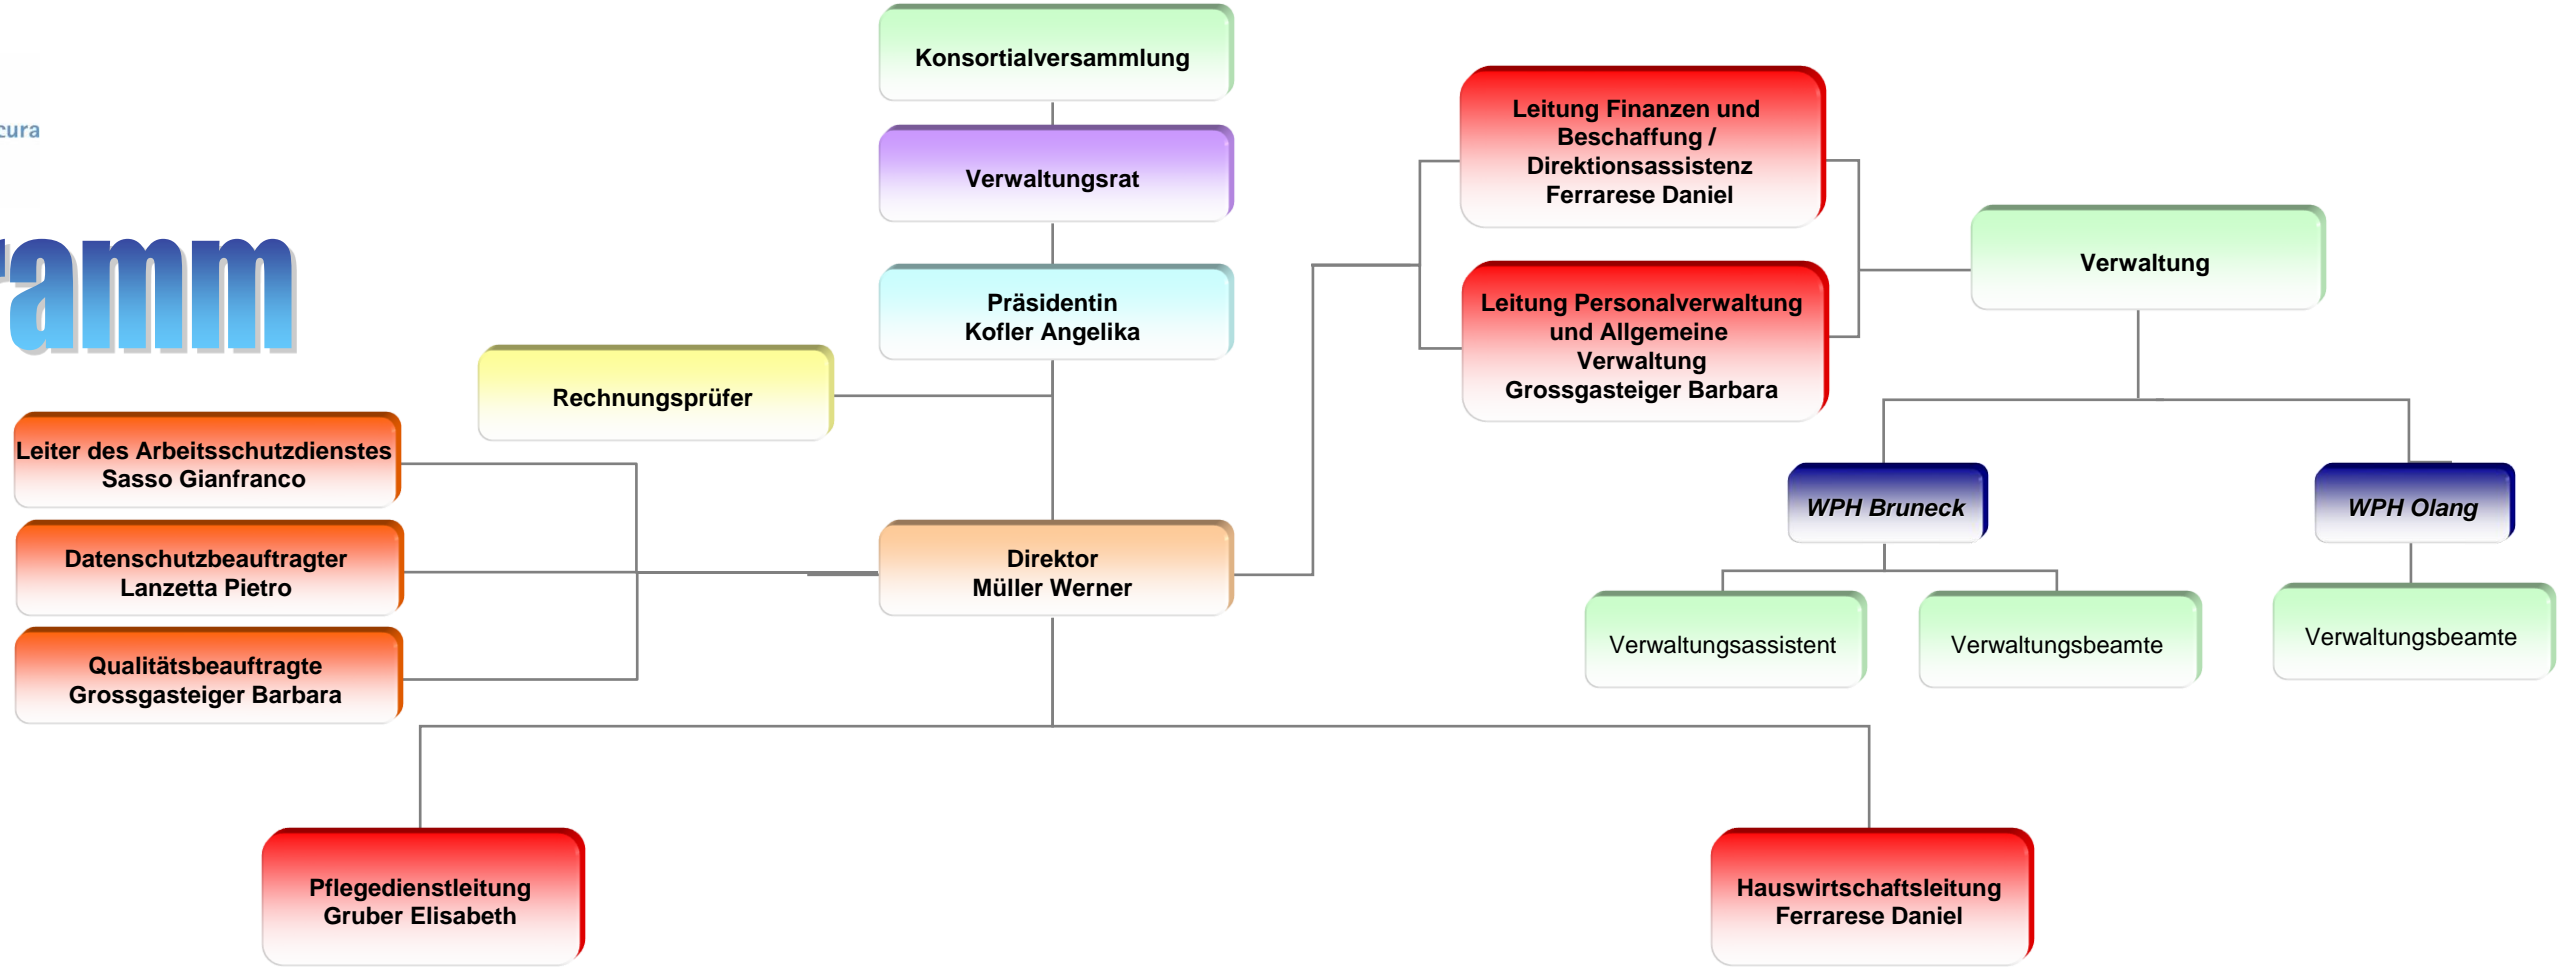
cura

ramm

Konsortialversammlung

Verwaltungsrat

Präsidentin
Kofler Angelika

Rechnungsprüfer

Leiter des Arbeitsschutzdienstes
Sasso Gianfranco

Datenschutzbeauftragter
Lanzetta Pietro

Qualitätsbeauftragte
Grossgasteiger Barbara

Direktor
Müller Werner

Leitung Finanzen und Beschaffung / Direktionsassistenz
Ferrarese Daniel

Leitung Personalverwaltung und Allgemeine Verwaltung
Grossgasteiger Barbara

Verwaltung

WPH Bruneck

WPH Olang

Verwaltungsassistent

Verwaltungsbeamte

Verwaltungsbeamte

Pflegedienstleitung
Gruber Elisabeth

Hauswirtschaftsleitung
Ferrarese Daniel